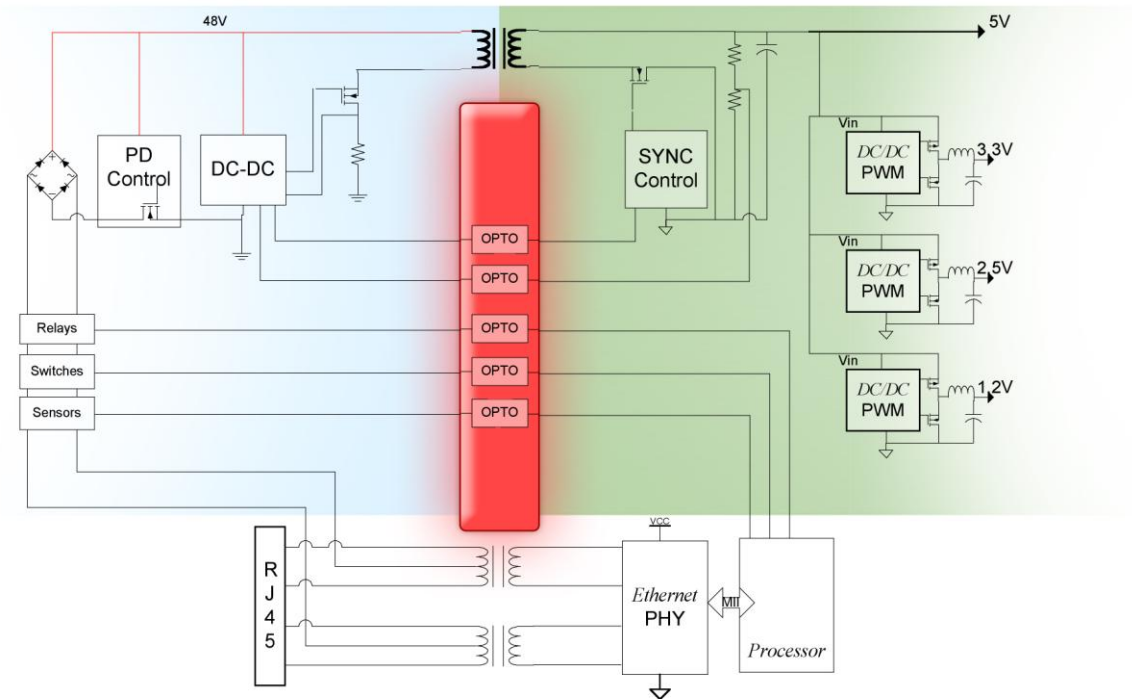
48V

5V

PD Control

DC-DC

SYNC Control

Vin

DC/DC PWM

3.3V

Vin

DC/DC PWM

2.5V

Vin

DC/DC PWM

1.2V

OPTO

OPTO

OPTO

OPTO

OPTO

Relays

Switches

Sensors

VCC

R J 4 5

Ethernet PHY

MII

Processor